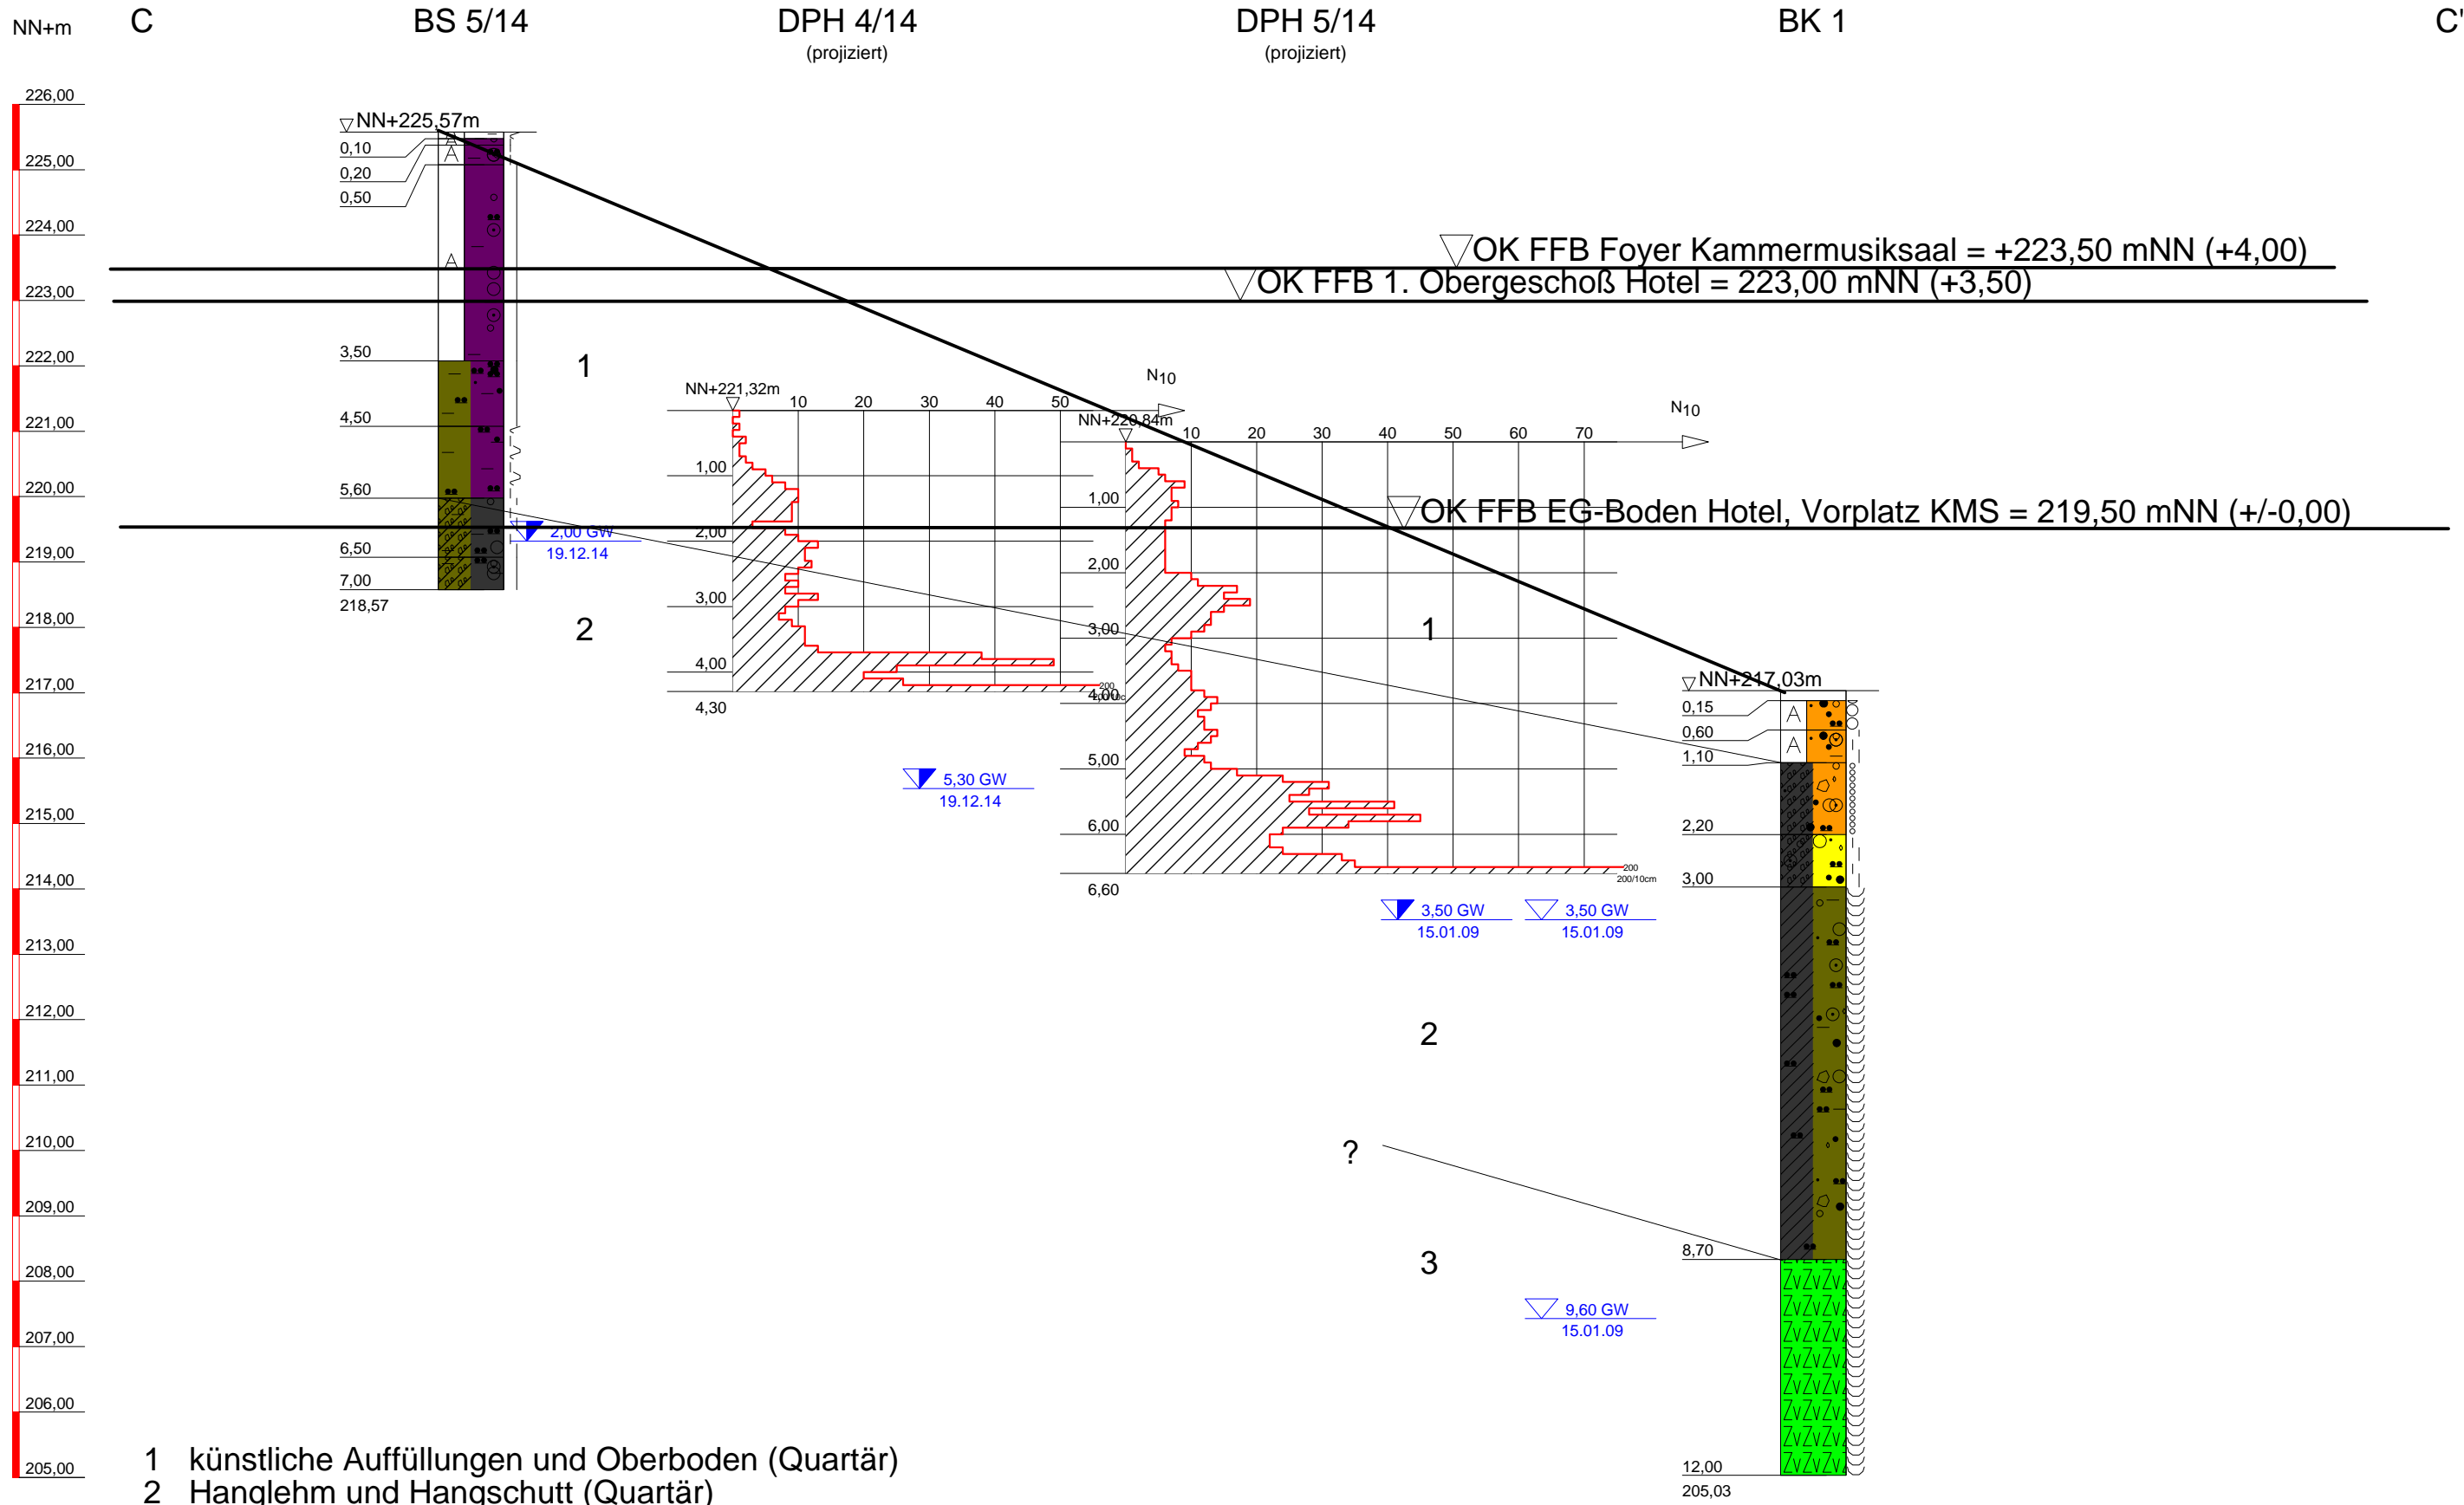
NN+m C BS 5/14 DPH 4/14 (projiziert) DPH 5/14 (projiziert) BK 1 C'

226,00
225,00
224,00
223,00
222,00
221,00
220,00
219,00
218,00
217,00
216,00
215,00
214,00
213,00
212,00
211,00
210,00
209,00
208,00
207,00
206,00
205,00

NN+225,57m
0,10
0,20
0,50
3,50
4,50
5,60
6,50
7,00
218,57

2,00 GW
19.12.14

OK FFB Foyer Kammermusiksaal = +223,50 mNN (+4,00)
OK FFB 1. Obergeschoß Hotel = 223,00 mNN (+3,50)
OK FFB EG-Boden Hotel, Vorplatz KMS = 219,50 mNN (+/-0,00)

1
2

NN+221,32m
10 20 30 40 50
1,00
2,00
3,00
4,00
4,30

5,30 GW
19.12.14

$N_{10}$
NN+220,84m
10 20 30 40 50 60 70
1,00
2,00
3,00
4,00
5,00
6,00
6,60
200
200/10cm

$N_{10}$

1

3,50 GW
15.01.09
3,50 GW
15.01.09

2
?
3

9,60 GW
15.01.09

NN+217,03m
0,15
0,60
1,10
2,20
3,00
8,70
12,00
205,03

1 künstliche Auffüllungen und Oberboden (Quartär)
2 Hanglehm und Hangschutt (Quartär)